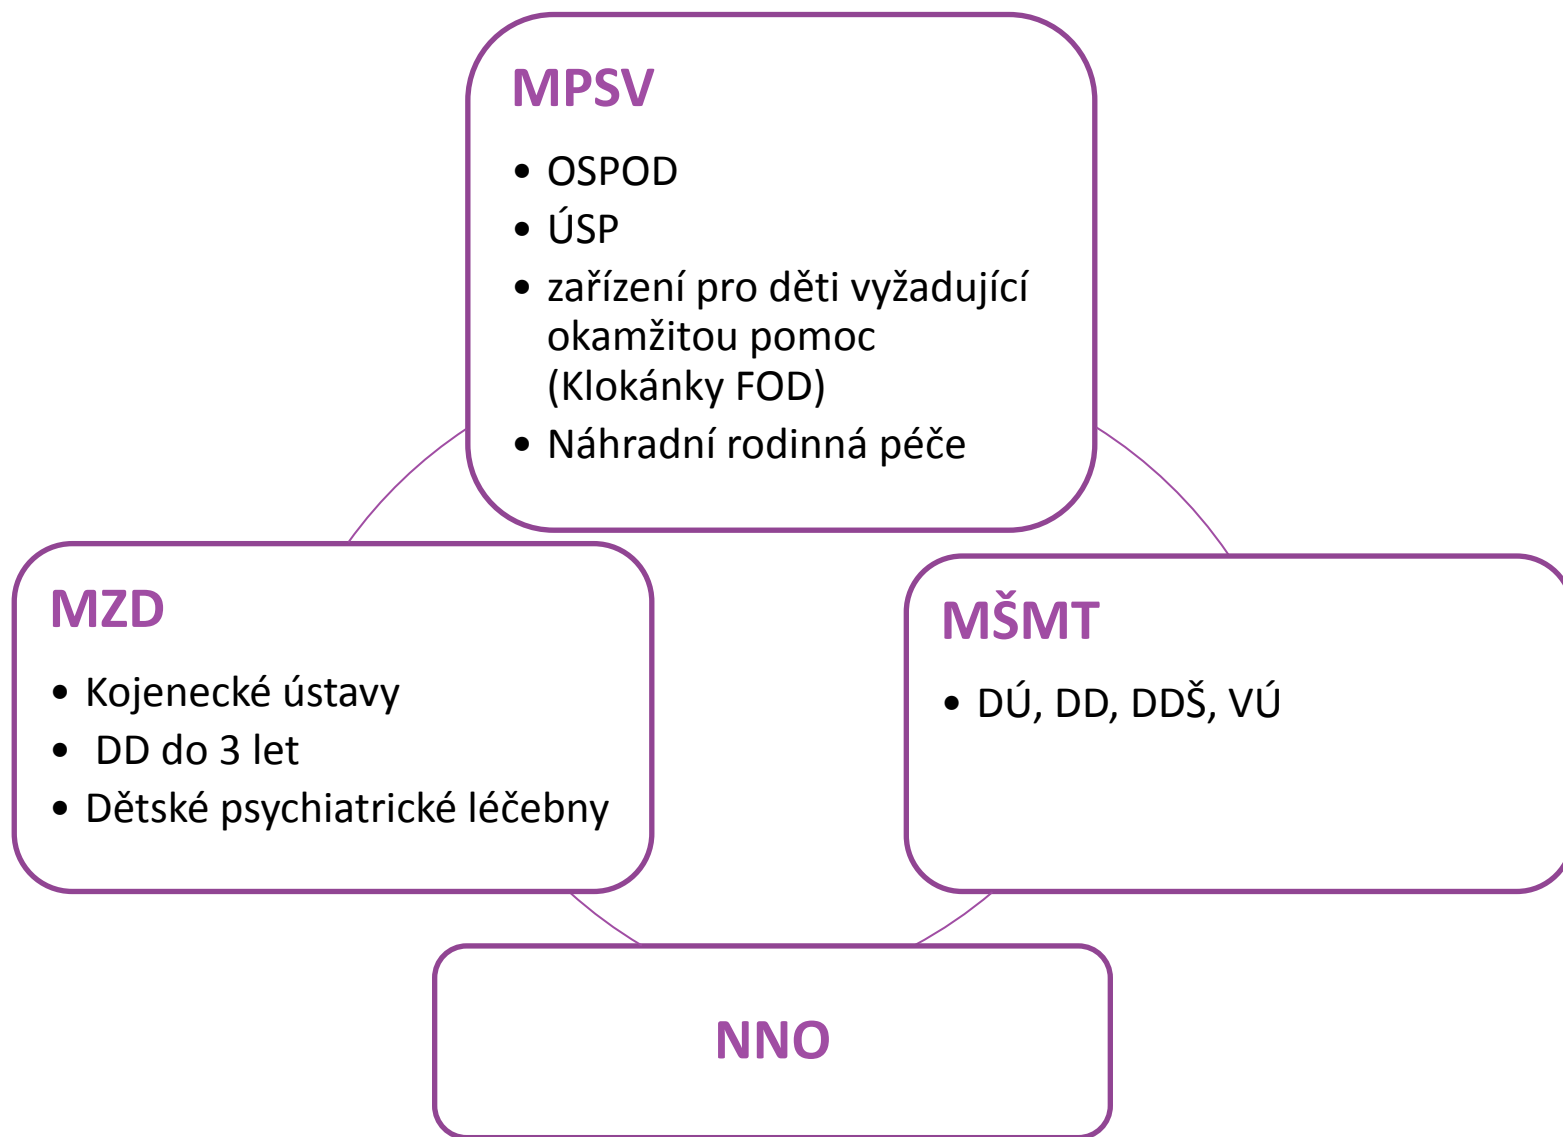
MPSV

- OSPOD
- ÚSP
- zařízení pro děti vyžadující okamžitou pomoc (Klokánky FOD)
- Náhradní rodinná péče

MZD

- Kojenecké ústavy
- DD do 3 let
- Dětské psychiatrické léčebny

MŠMT

- DÚ, DD, DDŠ, VÚ

NNO